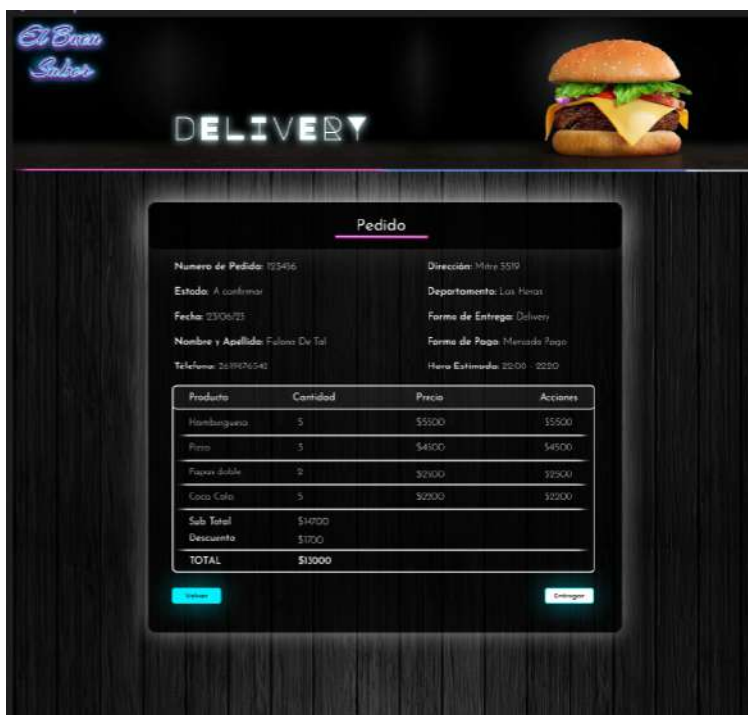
El Buen Sabor

DELIVERY

Pedido

Numero de Pedido: 123456

Dirección: Mitre 5519

Estado: A confirmar

Departamento: Las Heras

Fecha: 23/06/25

Forma de Entrega: Delivery

Nombre y Apellido: Fulano De Tal

Forma de Pago: Mercado Pago

Telefono: 2619876542

Hora Estimada: 22:00 - 22:20

| Producto | Cantidad | Precio | Acciones |
|---|---|---|---|
| Hamburguesa | 5 | $5500 | $5500 |
| Pizza | 3 | $4500 | $4500 |
| Papas doble | 2 | $2100 | $2500 |
| Coca Cola | 5 | $2200 | $2200 |
| Sub Total | $14700 | | |
| Descuento | $1700 | | |
| TOTAL | $13000 | | |

Volver

Entregar